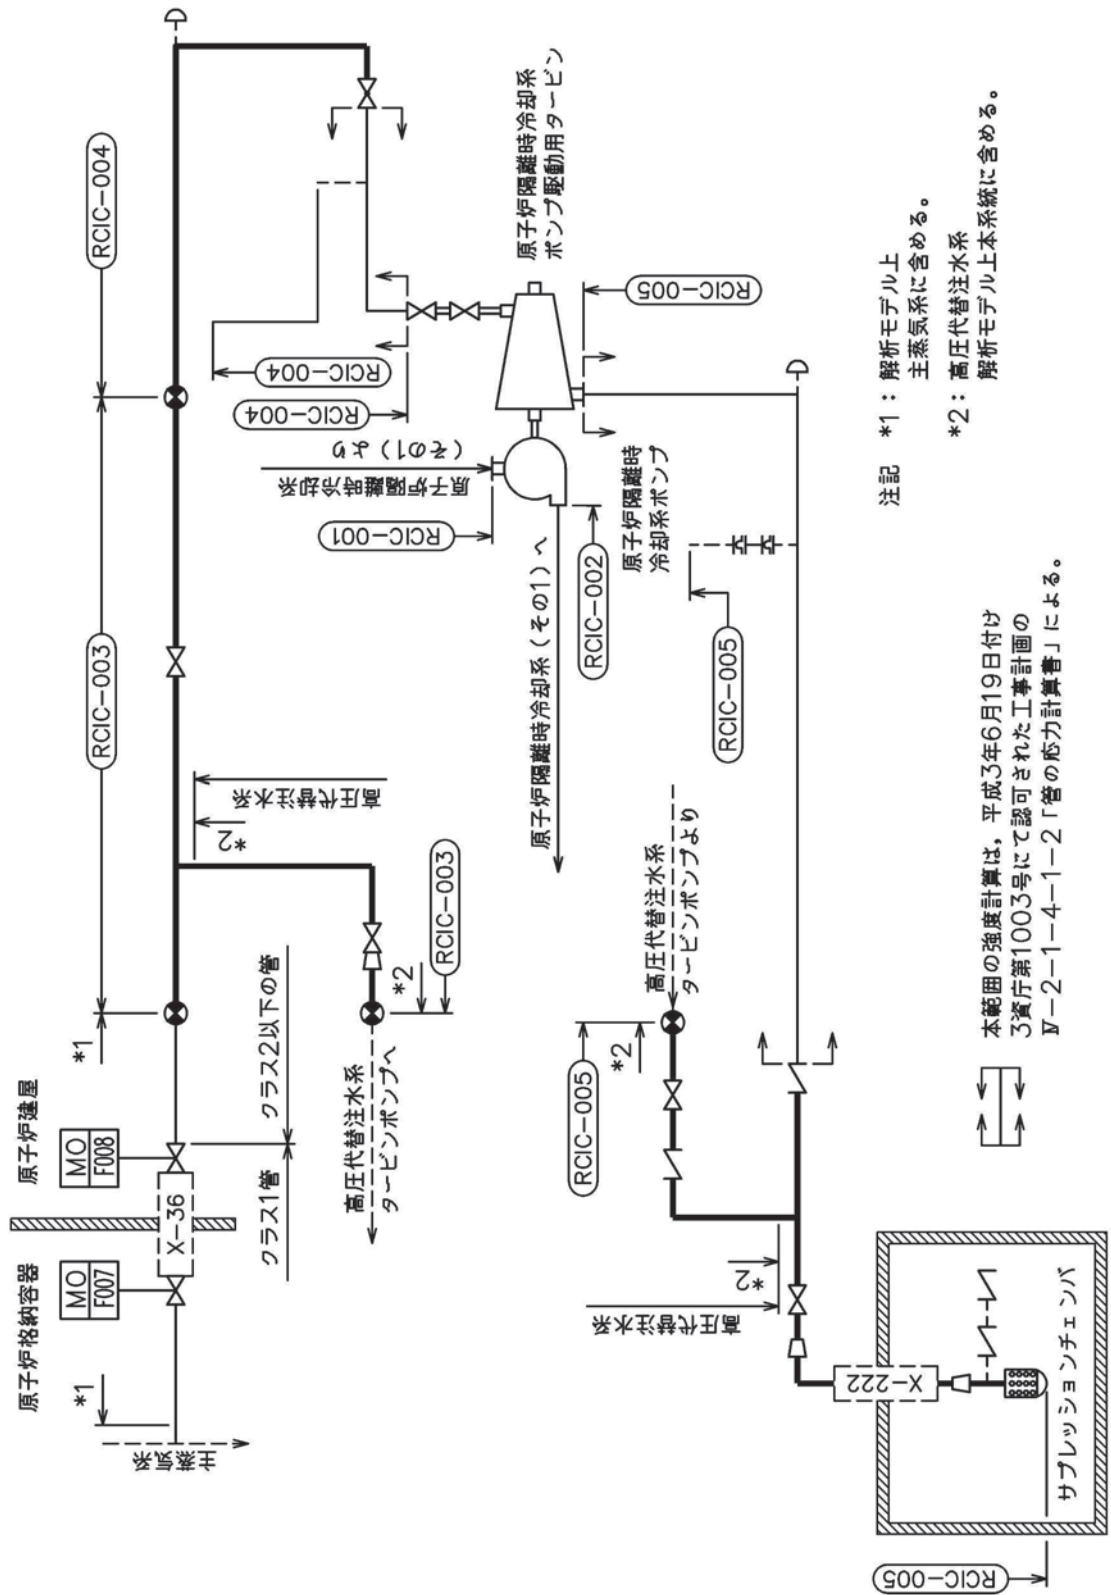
原子炉格納容器

原子炉建屋

*1

MO F007

X-36

MO F008

*1

主蒸気系

クラス1管

クラス2以下の管

高圧代替注水系 タービンポンプへ

*2

RCIC-003

RCIC-003

*2

高圧代替注水系

RCIC-004

RCIC-001

原子炉隔離時冷却系（その1）から

原子炉隔離時冷却系（その1）へ

RCIC-002

RCIC-004

RCIC-004

原子炉隔離時冷却系ポンプ

原子炉隔離時冷却系ポンプ駆動用タービン

RCIC-005

RCIC-005

高圧代替注水系 タービンポンプより

*2

RCIC-005

*2

高圧代替注水系

X-222

サプレッションチェンバ

RCIC-005

注記 *1：解析モデル上 主蒸気系に含める。

*2：高圧代替注水系 解析モデル上本系統に含める。

本範囲の強度計算は，平成3年6月19日付け 3資庁第1003号にて認可された工事計画の Ⅳ－2－1－4－1－2「管の応力計算書」による。